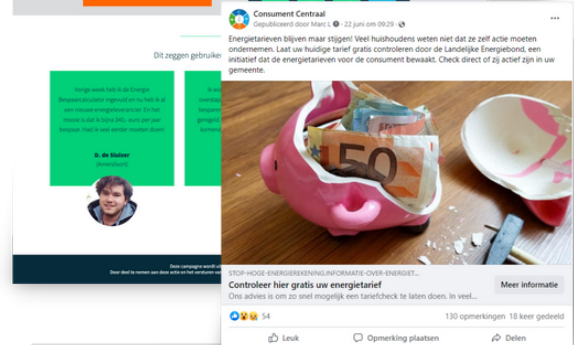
Dit zeggen gebruike

Vorige week heb ik de Energie Besparcalculator ingevuld en nu heb ik al een nieuwe energieleverancier. En het mooie is dat ik bijna 240,- euro per jaar bespaar. Had ik veel eerder moeten doen!

D. de Stuiver
(Amersfoort)

Ik ...

Deze campagne wordt ui...
Door deel te nemen aan deze actie en het verstuur...

Consument Centraal
Gepubliceerd door Marc L · 22 juni om 09:29 ·

Energietarieven blijven maar stijgen! Veel huishoudens weten niet dat ze zelf actie moeten ondernemen. Laat uw huidige tarief gratis controleren door de Landelijke Energiebond, een initiatief dat de energietarieven voor de consument bewaakt. Check direct of zij actief zijn in uw gemeente.

STOP-HOGE-ENERGIEREKENING.INFORMATIE-OVER-ENERGIET...
Controleer hier gratis uw energietarief
Ons advies is om zo snel mogelijk een tariefcheck te laten doen. In veel...
Meer informatie

54
130 opmerkingen 18 keer gedeeld

Leuk
Opmerking plaatsen
Delen